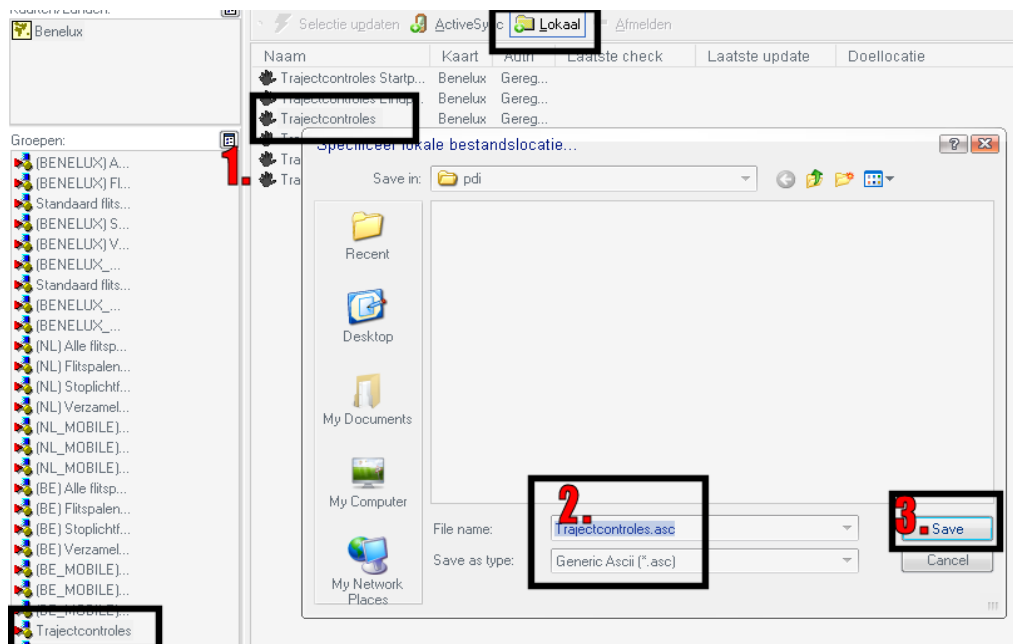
Kaarten/Landen:
Benelux

Groepen:
(BENELUX) A...
(BENELUX) Fl...
Standaard flits...
(BENELUX) S...
(BENELUX) V...
(BENELUX_...
Standaard flits...
(BENELUX_...
(BENELUX_...
(NL) Alle flitsp...
(NL) Flitspalen...
(NL) Stoplichtf...
(NL) Verzamel...
(NL_MOBILE)...
(NL_MOBILE)...
(NL_MOBILE)...
(BE) Alle flitsp...
(BE) Flitspalen...
(BE) Stoplichtf...
(BE) Verzamel...
(BE_MOBILE)...
(BE_MOBILE)...
(BE_MOBILE)...
Trajectcontroles

Selectie updaten ActiveSync Lokaal Afmelden

| Naam | Kaart | Auth | Laatste check | Laatste update | Doellocatie |
|---|---|---|---|---|---|
| Trajectcontroles Startp... | Benelux | Gereg... | | | |
| Trajectcontroles Eindp... | Benelux | Gereg... | | | |
| Trajectcontroles | Benelux | Gereg... | | | |
| Tra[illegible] | | | | | |
| Tra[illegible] | | | | | |
| Tra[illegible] | | | | | |

1.

Specificeer lokale bestandslocatie...

Save in: pdi

Recent
Desktop
My Documents
My Computer
My Network Places

2.

File name: Trajectcontroles.asc
Save as type: Generic Ascii (*.asc)

3.

Save
Cancel